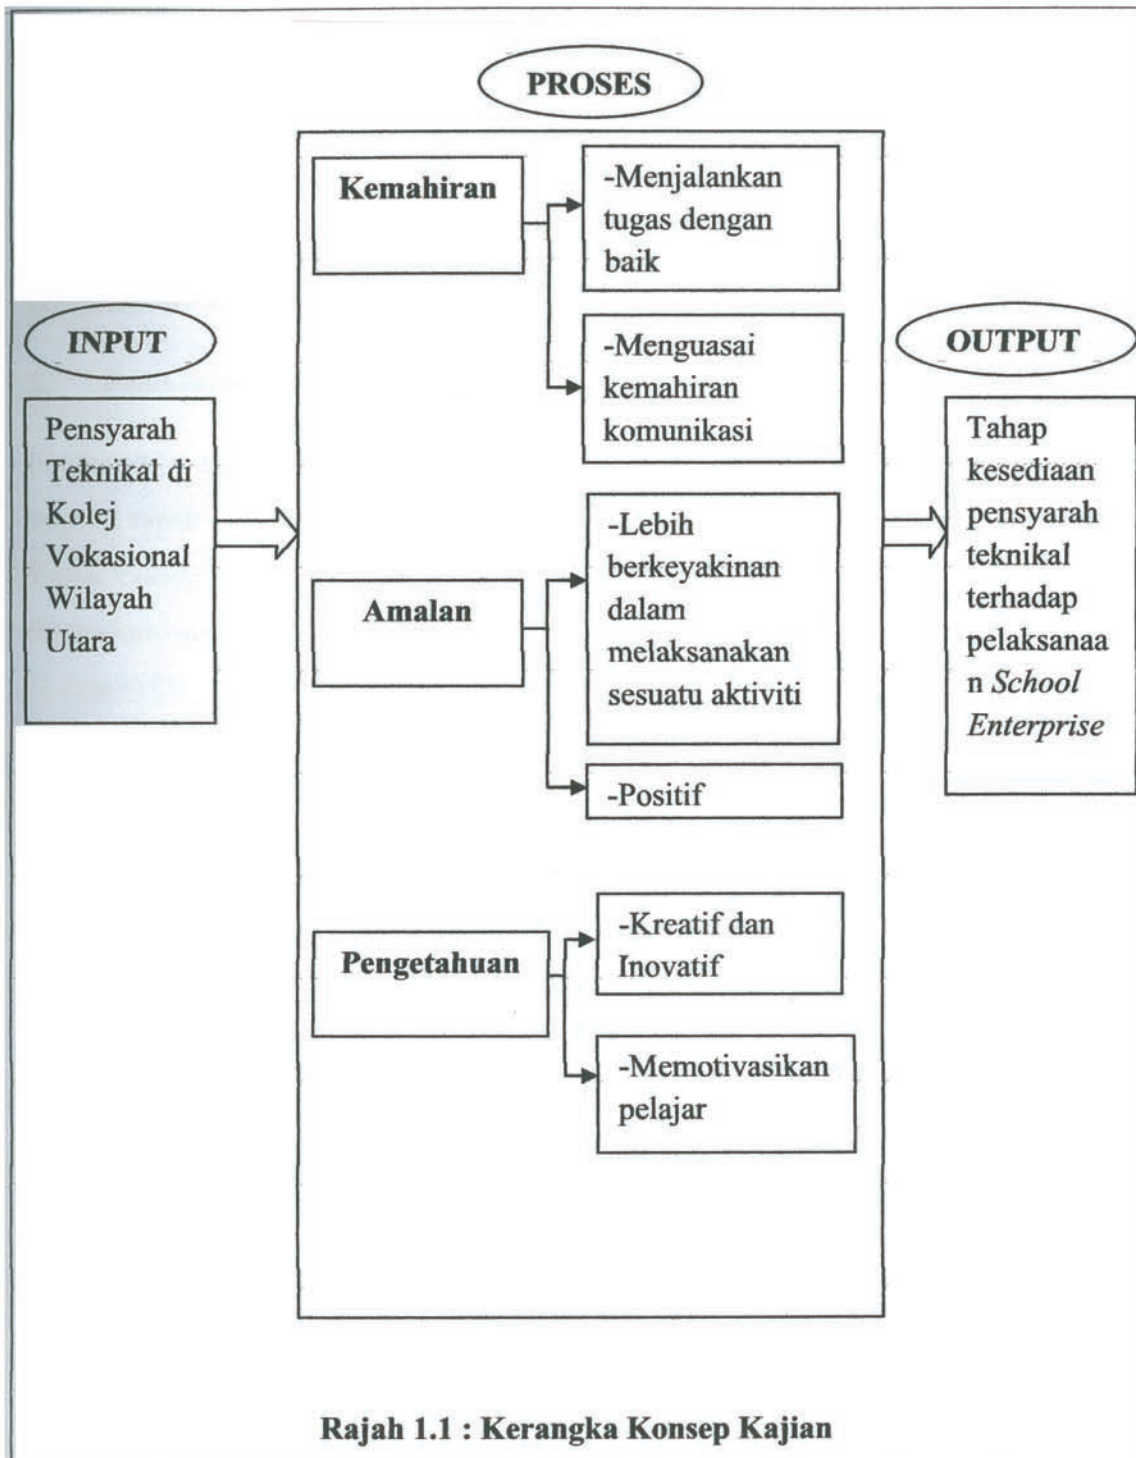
PROSES

INPUT

Pensyarah Teknikal di Kolej Vokasional Wilayah Utara

Kemahiran

-Menjalankan tugas dengan baik

-Menguasai kemahiran komunikasi

Amalan

-Lebih berkeyakinan dalam melaksanakan sesuatu aktiviti

-Positif

Pengetahuan

-Kreatif dan Inovatif

-Memotivasikan pelajar

OUTPUT

Tahap kesediaan pensyarah teknikal terhadap pelaksanaan *School Enterprise*

Rajah 1.1 : Kerangka Konsep Kajian